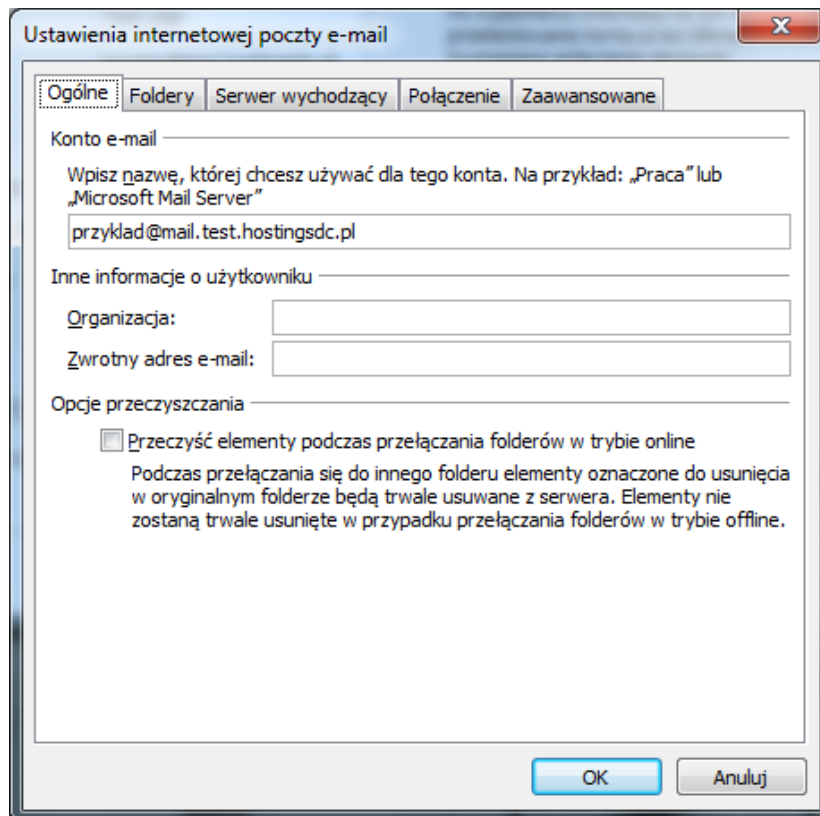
Ustawienia internetowej poczty e-mail

x

Ogólne | Foldery | Serwer wychodzący | Połączenie | Zaawansowane

Konto e-mail

Wpisz nazwę, której chcesz używać dla tego konta. Na przykład: „Praca" lub „Microsoft Mail Server"

przyklad@mail.test.hostingsdc.pl

Inne informacje o użytkowniku

Organizacja:

Zwrotny adres e-mail:

Opcje przeczyszczania

Przeczyść elementy podczas przełączania folderów w trybie online

Podczas przełączania się do innego folderu elementy oznaczone do usunięcia w oryginalnym folderze będą trwale usuwane z serwera. Elementy nie zostaną trwale usunięte w przypadku przełączania folderów w trybie offline.

OK

Anuluj